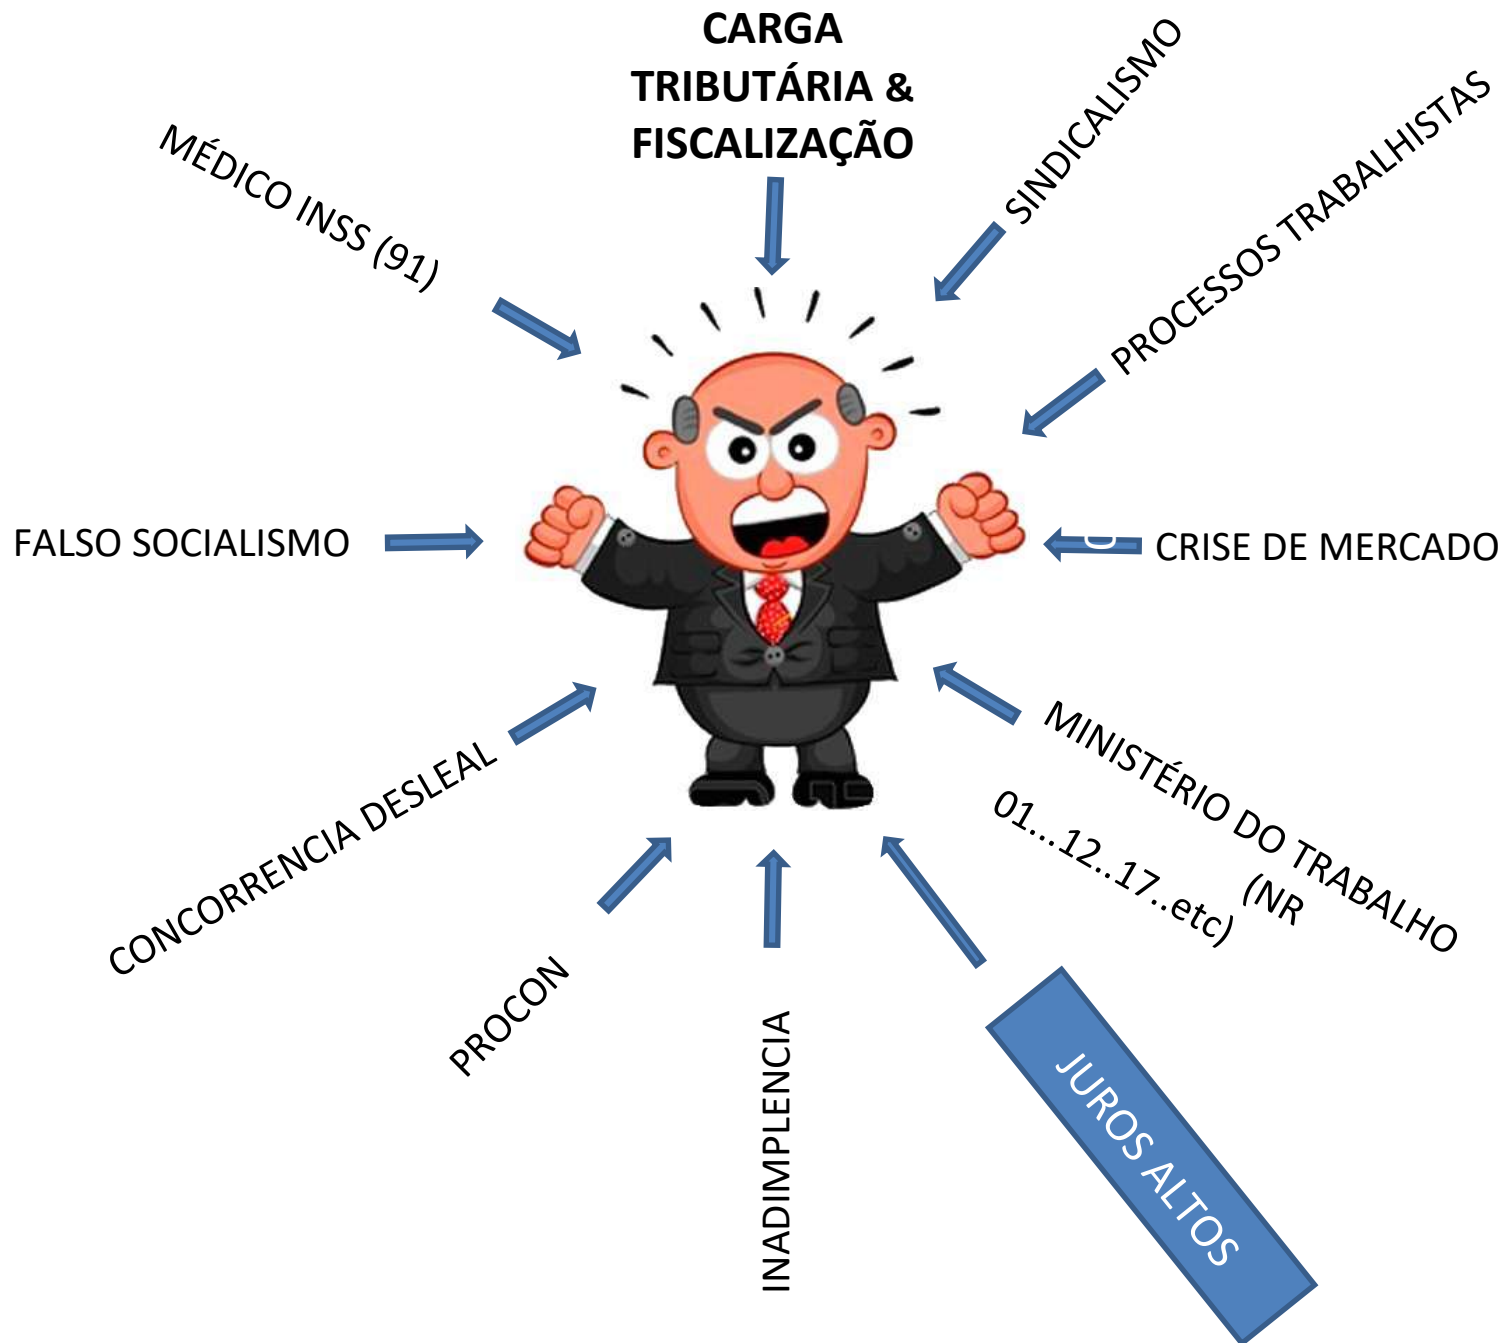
CARGA TRIBUTÁRIA & FISCALIZAÇÃO

MÉDICO INSS (91)

SINDICALISMO

PROCESSOS TRABALHISTAS

FALSO SOCIALISMO

CRISE DE MERCADO

CONCORRENCIA DESLEAL

MINISTÉRIO DO TRABALHO (NR 01...12..17..etc)

PROCON

INADIMPLENCIA

JUROS ALTOS